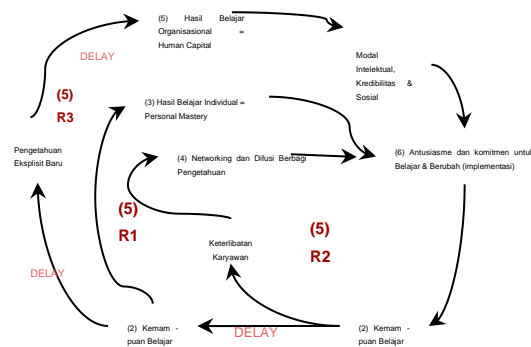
(5) Hasil Belajar Organisasional = Human Capital

DELAY

Modal Intelektual, Kredibilitas & Sosial

(5)
R3

(3) Hasil Belajar Individual = Personal Mastery

Pengetahuan Eksplisit Baru

(4) Networking dan Difusi Berbagi Pengetahuan

(6) Antusiasme dan komitmen untuk Belajar & Berubah (implementasi)

(5)
R1

Keterlibatan Karyawan

(5)
R2

DELAY

(2) Kemampuan Belajar

DELAY

(2) Kemampuan Belajar